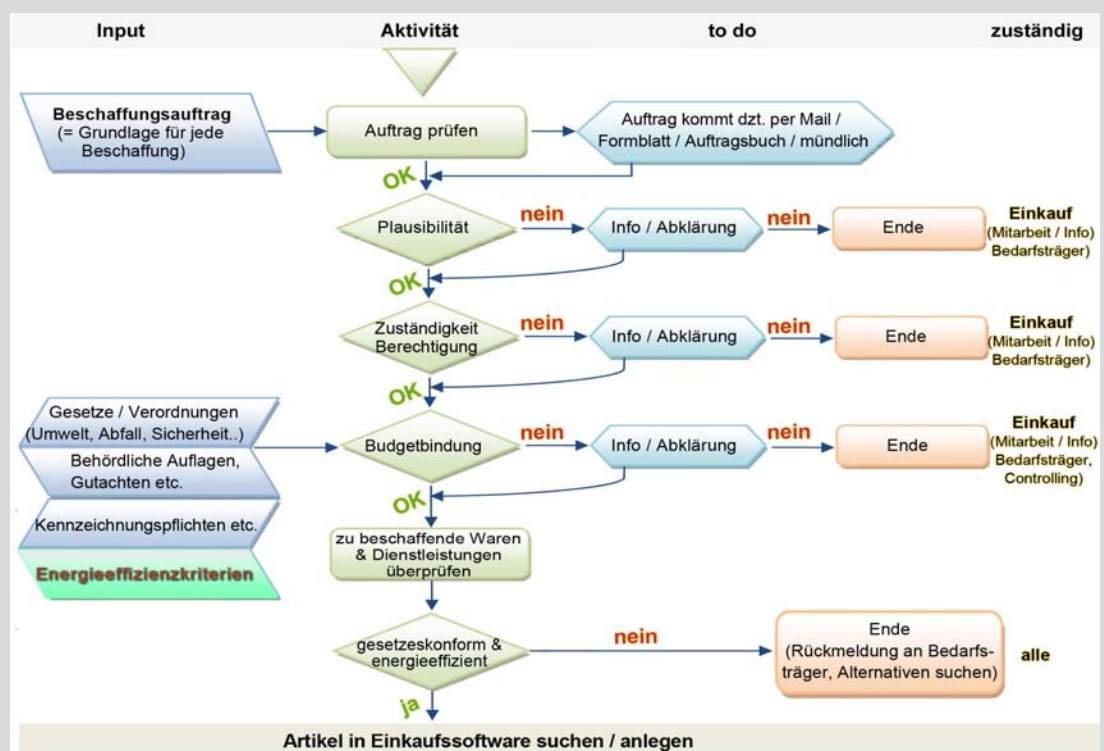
Input | Aktivität | to do | zuständig

Beschaffungsauftrag (= Grundlage für jede Beschaffung)

Auftrag prüfen

Auftrag kommt dzt. per Mail / Formblatt / Auftragsbuch / mündlich

OK

Plausibilität

nein

Info / Abklärung

nein

Ende

Einkauf (Mitarbeit / Info) Bedarfsträger)

OK

Zuständigkeit Berechtigung

nein

Info / Abklärung

nein

Ende

Einkauf (Mitarbeit / Info) Bedarfsträger)

OK

Gesetze / Verordnungen (Umwelt, Abfall, Sicherheit..)

Behördliche Auflagen, Gutachten etc.

Kennzeichnungspflichten etc.

Energieeffizienzkriterien

Budgetbindung

nein

Info / Abklärung

nein

Ende

Einkauf (Mitarbeit / Info) Bedarfsträger, Controlling)

OK

zu beschaffende Waren & Dienstleistungen überprüfen

gesetzeskonform & energieeffizient

nein

Ende (Rückmeldung an Bedarfsträger, Alternativen suchen)

alle

ja

Artikel in Einkaufssoftware suchen / anlegen